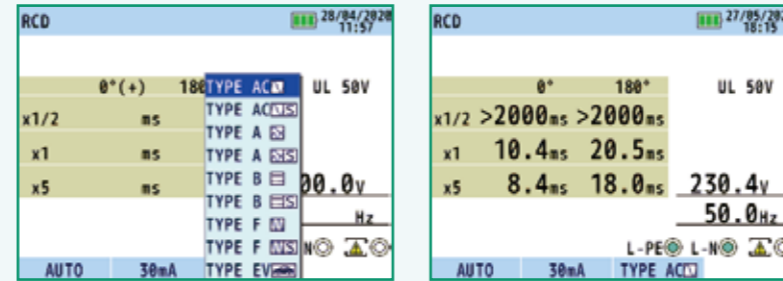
RCD
28/04/2020 11:57

0°(+) 180
x1/2 ms
x1 ms
x5 ms

TYPE AC
TYPE AC
TYPE A
TYPE A
TYPE B
TYPE B
TYPE F
TYPE F
TYPE EV

UL 50V
00.0v
Hz

AUTO 30mA

RCD
27/05/20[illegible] 18:15

0° 180° UL 50V
x1/2 >2000ms >2000ms
x1 10.4ms 20.5ms
x5 8.4ms 18.0ms 230.4v
50.0Hz
L-PE L-N
AUTO 30mA TYPE AC